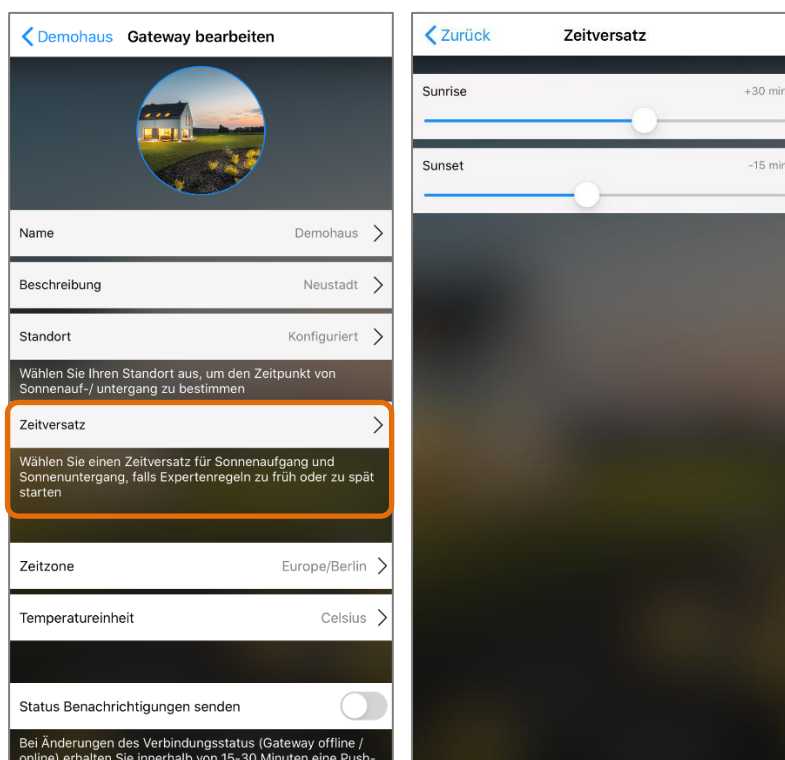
< Demohaus Gateway bearbeiten

Name Demohaus >

Beschreibung Neustadt >

Standort Konfiguriert >

Wählen Sie Ihren Standort aus, um den Zeitpunkt von Sonnenauf-/ untergang zu bestimmen

Zeitversatz >

Wählen Sie einen Zeitversatz für Sonnenaufgang und Sonnenuntergang, falls Expertenregeln zu früh oder zu spät starten

Zeitzone Europe/Berlin >

Temperatureinheit Celsius >

Status Benachrichtigungen senden

Bei Änderungen des Verbindungsstatus (Gateway offline / online) erhalten Sie innerhalb von 15-30 Minuten eine Push-

< Zurück Zeitversatz

Sunrise +30 min

Sunset -15 min